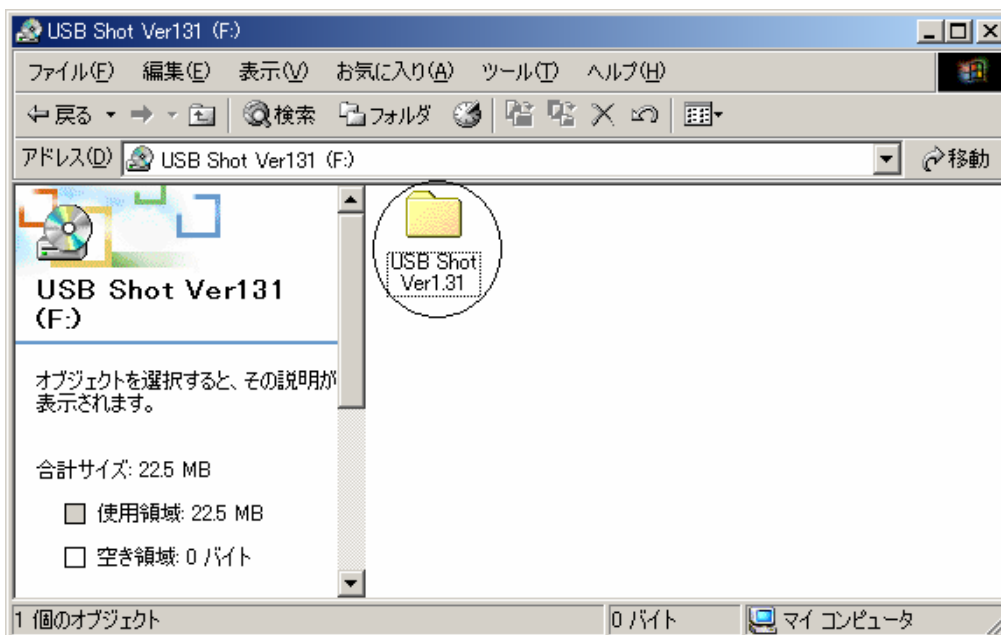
USB Shot Ver131 (F:)

ファイル(F) 編集(E) 表示(V) お気に入り(A) ツール(T) ヘルプ(H)

戻る 検索 フォルダ

アドレス(D) USB Shot Ver131 (F:) 移動

USB Shot Ver131 (F:)

オブジェクトを選択すると、その説明が表示されます。

合計サイズ: 22.5 MB

使用領域: 22.5 MB

空き領域: 0 バイト

USB Shot Ver1.31

1 個のオブジェクト | 0 バイト | マイ コンピュータ